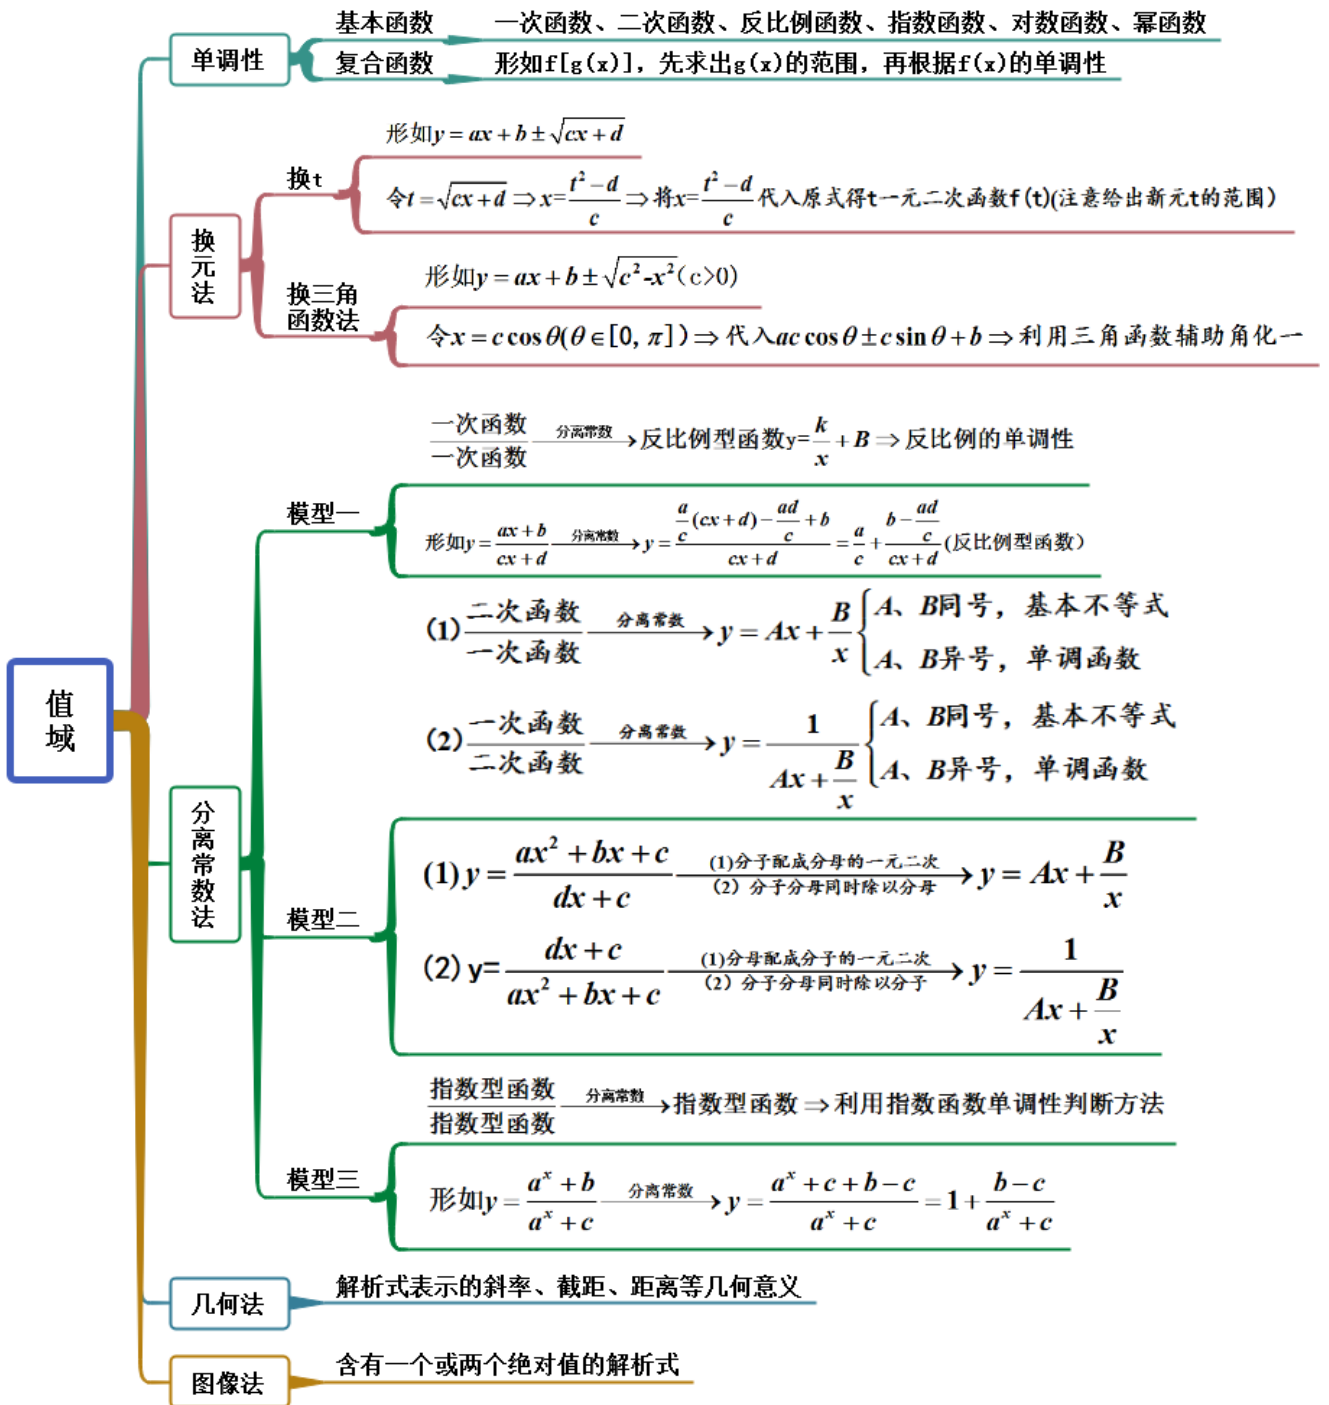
值域

单调性
基本函数　一次函数、二次函数、反比例函数、指数函数、对数函数、幂函数
复合函数　形如f[g(x)]，先求出g(x)的范围，再根据f(x)的单调性

换元法
换t
形如$y=ax+b\pm\sqrt{cx+d}$
令$t=\sqrt{cx+d}\Rightarrow x=\frac{t^2-d}{c}\Rightarrow$将$x=\frac{t^2-d}{c}$代入原式得t一元二次函数f(t)(注意给出新元t的范围)
换三角函数法
形如$y=ax+b\pm\sqrt{c^2-x^2}$(c>0)
令$x=c\cos\theta(\theta\in[0,\pi])\Rightarrow$代入$ac\cos\theta\pm c\sin\theta+b\Rightarrow$利用三角函数辅助角化一

分离常数法
模型一
$\frac{一次函数}{一次函数}\xrightarrow{分离常数}$反比例型函数$y=\frac{k}{x}+B\Rightarrow$反比例的单调性
形如$y=\frac{ax+b}{cx+d}\xrightarrow{分离常数}y=\frac{\frac{a}{c}(cx+d)-\frac{ad}{c}+b}{cx+d}=\frac{a}{c}+\frac{b-\frac{ad}{c}}{cx+d}$(反比例型函数)
(1)$\frac{二次函数}{一次函数}\xrightarrow{分离常数}y=Ax+\frac{B}{x}$ $\begin{cases}A、B同号，基本不等式\\A、B异号，单调函数\end{cases}$
(2)$\frac{一次函数}{二次函数}\xrightarrow{分离常数}y=\frac{1}{Ax+\frac{B}{x}}$ $\begin{cases}A、B同号，基本不等式\\A、B异号，单调函数\end{cases}$
模型二
(1)$y=\frac{ax^2+bx+c}{dx+c}$ $\xrightarrow[(2)分子分母同时除以分母]{(1)分子配成分母的一元二次}y=Ax+\frac{B}{x}$
(2)$y=\frac{dx+c}{ax^2+bx+c}$ $\xrightarrow[(2)分子分母同时除以分子]{(1)分母配成分子的一元二次}y=\frac{1}{Ax+\frac{B}{x}}$
模型三
$\frac{指数型函数}{指数型函数}\xrightarrow{分离常数}$指数型函数$\Rightarrow$利用指数函数单调性判断方法
形如$y=\frac{a^x+b}{a^x+c}\xrightarrow{分离常数}y=\frac{a^x+c+b-c}{a^x+c}=1+\frac{b-c}{a^x+c}$

几何法　解析式表示的斜率、截距、距离等几何意义
图像法　含有一个或两个绝对值的解析式